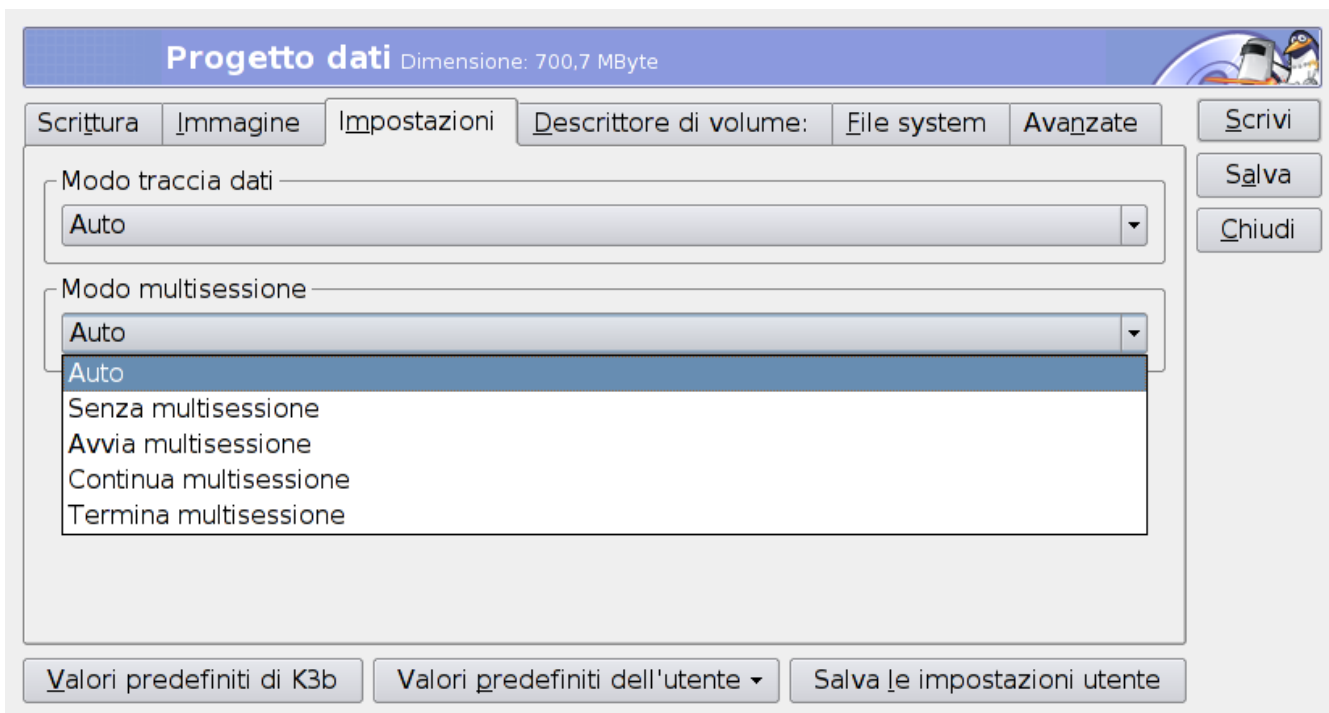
Progetto dati Dimensione: 700,7 MByte

Scrittura | Immagine | Impostazioni | Descrittore di volume: | File system | Avanzate

Scrivi
Salva
Chiudi

Modo traccia dati
Auto

Modo multisessione
Auto
Auto
Senza multisessione
Avvia multisessione
Continua multisessione
Termina multisessione

Valori predefiniti di K3b
Valori predefiniti dell'utente
Salva le impostazioni utente